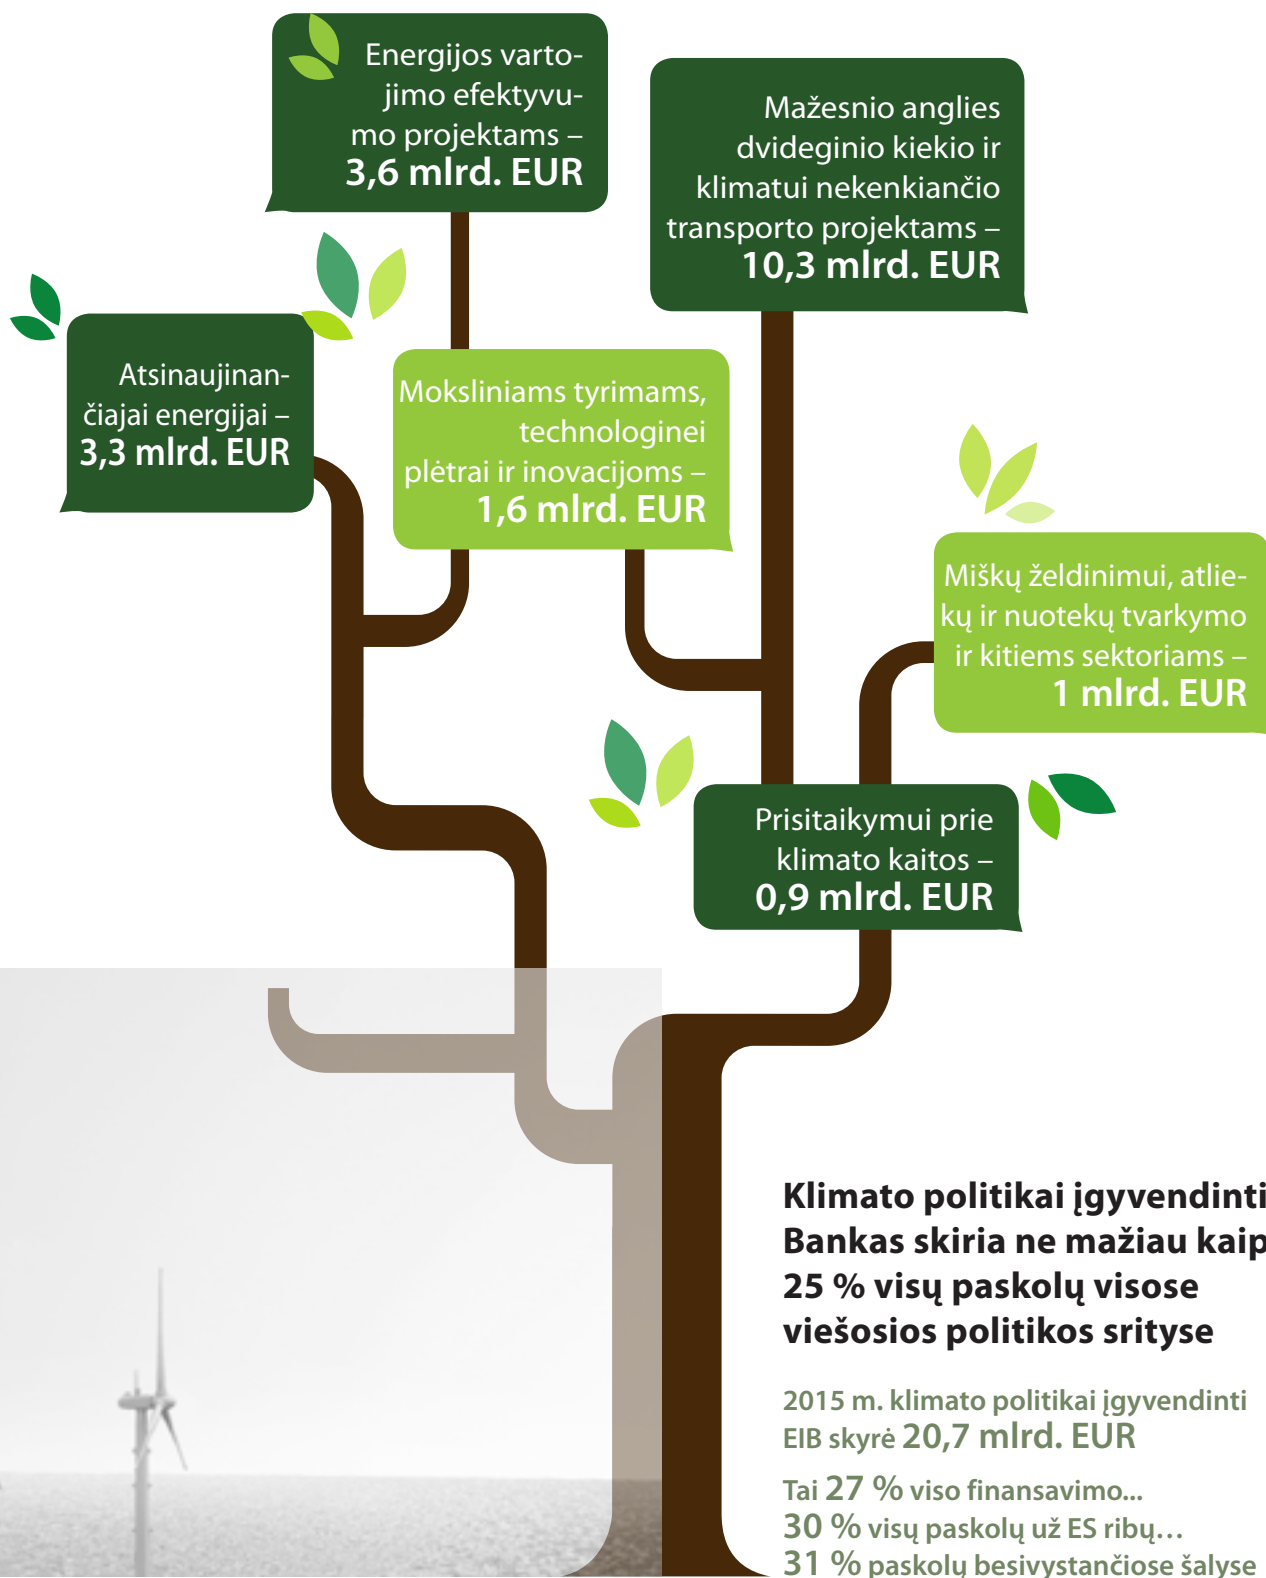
Energijos vartojimo efektyvumo projektams – 3,6 mlrd. EUR

Mažesnio anglies dvideginio kiekio ir klimatui nekenkiančio transporto projektams – 10,3 mlrd. EUR

Atsinaujinančiajai energijai – 3,3 mlrd. EUR

Moksliniams tyrimams, technologinei plėtrai ir inovacijoms – 1,6 mlrd. EUR

Miškų želdinimui, atliekų ir nuotekų tvarkymo ir kitiems sektoriams – 1 mlrd. EUR

Prisitaikymui prie klimato kaitos – 0,9 mlrd. EUR

Klimato politikai įgyvendinti Bankas skiria ne mažiau kaip 25 % visų paskolų visose viešosios politikos srityse

2015 m. klimato politikai įgyvendinti EIB skyrė 20,7 mlrd. EUR

Tai 27 % viso finansavimo...
30 % visų paskolų už ES ribų…
31 % paskolų besivystančiose šalyse